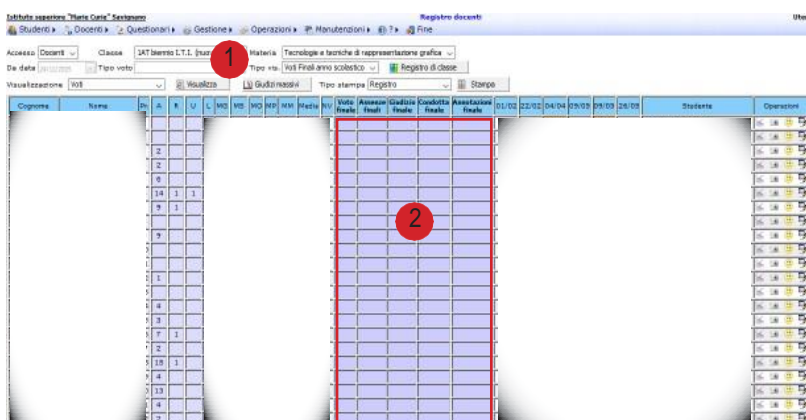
Istituto superiore "Marie Curie" Savignano
Registro docenti
Ute
Studenti ▸ Docenti ▸ Questionari ▸ Gestione ▸ Operazioni ▸ Manutenzioni ▸ ? ▸ Fine

Accesso Docenti Classe 1AT biennio I.T.I. (nuov 1 Materia Tecnologie e tecniche di rappresentazione grafica
Da data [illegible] Tipo voto Tipo vis. Voti Finali anno scolastico Registro di classe
Visualizzazione Voti Visualizza Giudizi massivi Tipo stampa Registro Stampa

| Cognome | Nome | Pr | A | R | U | L | MG | MS | MO | MP | MM | Media | NV | Voto finale | Assenze finali | Giudizio finale | Condotta finale | Assestazione finale | 01/02 | 22/02 | 04/04 | 09/05 | 09/05 | 26/05 | Studente | Operazioni |
|---|---|---|---|---|---|---|---|---|---|---|---|---|---|---|---|---|---|---|---|---|---|---|---|---|---|---|
| | | | | | | | | | | | | | | | | | | | | | | | | | | |
| | | | | | | | | | | | | | | | | | | | | | | | | | | |
| | | | 2 | | | | | | | | | | | | | | | | | | | | | | | |
| | | | 2 | | | | | | | | | | | | | | | | | | | | | | | |
| | | | 6 | | | | | | | | | | | | | | | | | | | | | | | |
| | | | 14 | 1 | 1 | | | | | | | | | | | | | | | | | | | | | |
| | | | 9 | 1 | | | | | | | | | | | | | | | | | | | | | | |
| | | | | | | | | | | | | | | | | | | | | | | | | | | |
| | | | 9 | | | | | | | | | | | | | | | | | | | | | | | |
| | | | | | | | | | | | | | | | | | | | | | | | | | | |
| | | | 2 | | | | | | | | | | | | | | | | | | | | | | | |
| | | | 1 | | | | | | | | | | | | | | | | | | | | | | | |
| | | | | | | | | | | | | | | | | | | | | | | | | | | |
| | | | 4 | | | | | | | | | | | | | | | | | | | | | | | |
| | | | 3 | | | | | | | | | | | | | | | | | | | | | | | |
| | | | 7 | 1 | | | | | | | | | | | | | | | | | | | | | | |
| | | | 2 | | | | | | | | | | | | | | | | | | | | | | | |
| | | | 18 | 1 | | | | | | | | | | | | | | | | | | | | | | |
| | | | 4 | | | | | | | | | | | | | | | | | | | | | | | |
| | | | 13 | | | | | | | | | | | | | | | | | | | | | | | |
| | | | 4 | | | | | | | | | | | | | | | | | | | | | | | |

2